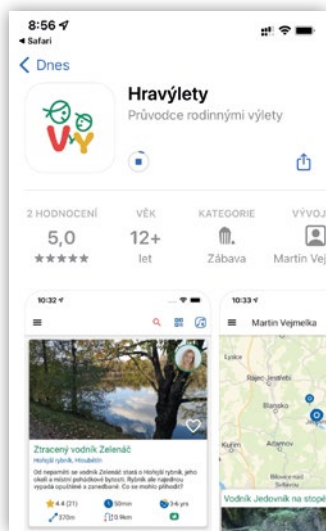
8:56
◂ Safari

< Dnes

Hravýlety
Průvodce rodinnými výlety

2 HODNOCENÍ
5,0
★★★★★

VĚK
12+
let

KATEGORIE
Zábava

VÝVOJ
Martin Vej

10:32

Ztracený vodník Zelenáč
Hořejší rybník, Hroubětín
Od nepaměti se vodník Zelenáč staral o Hořejší rybník, jeho okolí a místní pohádkové bytosti. Rybník ale najednou vypadá opuštěně a zanedbaně. Co se mohlo přihodit?

4.4 (21)
50min
3-6 yrs
370m
0.9km

10:33
Martin Vejmelka

Lysice
Rájec-Jestřebí
Blansko
Kuřim
Adamov
Bílovice nad Svitavou

Vodník Jedovník na stopě